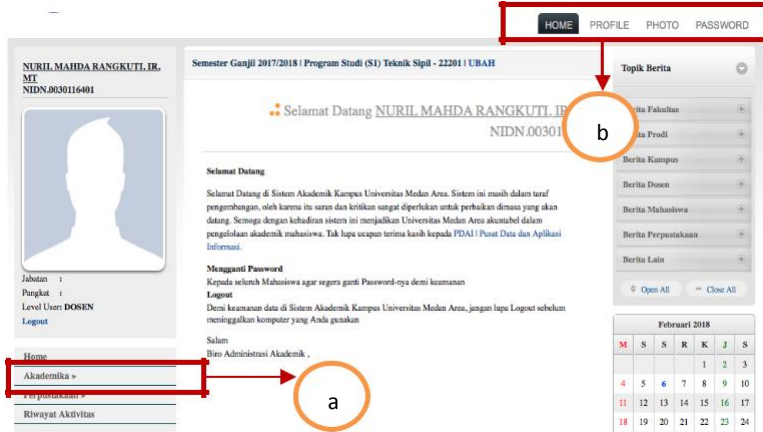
HOME PROFILE PHOTO PASSWORD

NURIL MAHDA RANGKUTI, IR, MT
NIDN.0030116401

Jabatan :
Pangkat :
Level User DOSEN
Logout

Home
Akademika »
Perpustakaan »
Riwayat Aktivitas

a

Semester Ganjil 2017/2018 | Program Studi (S1) Teknik Sipil - 22201 | UBAH

Selamat Datang NURIL MAHDA RANGKUTI, IR
NIDN.00301

b

Selamat Datang

Selamat Datang di Sistem Akademik Kampus Universitas Medan Area. Sistem ini masih dalam taraf pengembangan, oleh karena itu saran dan kritikan sangat diperlukan untuk perbaikan dimasa yang akan datang. Semoga dengan kehadiran sistem ini menjadikan Universitas Medan Area akuntabel dalam pengelolaan akademik mahasiswa. Tak lupa ucapan terima kasih kepada PDAI | Pusat Data dan Aplikasi Informasi.

Mengganti Password
Kepada seluruh Mahasiswa agar segera ganti Password-nya demi keamanan
Logout
Demi keamanan data di Sistem Akademik Kampus Universitas Medan Area, jangan lupa Logout sebelum meninggalkan komputer yang Anda gunakan

Salam
Biro Administrasi Akademik ,

Topik Berita
Berita Fakultas
Berita Prodi
Berita Kampus
Berita Dosen
Berita Mahasiswa
Berita Perpustakaan
Berita Lain
Open All
Close All

Februari 2018
| M | S | S | R | K | J | S |
|---|---|---|---|---|---|---|
| | | | | 1 | 2 | 3 |
| 4 | 5 | 6 | 7 | 8 | 9 | 10 |
| 11 | 12 | 13 | 14 | 15 | 16 | 17 |
| 18 | 19 | 20 | 21 | 22 | 23 | 24 |